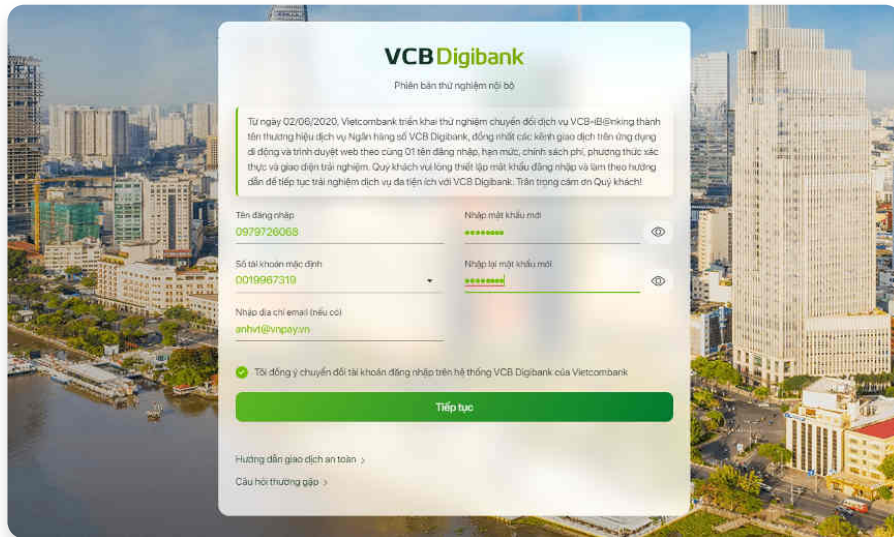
VCB Digibank

Phiên bản thử nghiệm nội bộ

Từ ngày 02/06/2020, Vietcombank triển khai thử nghiệm chuyển đổi dịch vụ VCB-iB@nking thành tên thương hiệu dịch vụ Ngân hàng số VCB Digibank, đồng nhất các kênh giao dịch trên ứng dụng di động và trình duyệt web theo cùng 01 tên đăng nhập, hạn mức, chính sách phí, phương thức xác thực và giao diện trải nghiệm. Quý khách vui lòng thiết lập mật khẩu đăng nhập và làm theo hướng dẫn để tiếp tục trải nghiệm dịch vụ đa tiện ích với VCB Digibank. Trân trọng cảm ơn Quý khách!

Tên đăng nhập
0979726068

Nhập mật khẩu mới
••••••••

Số tài khoản mặc định
0019987319

Nhập lại mật khẩu mới
••••••••

Nhập địa chỉ email (nếu có)
anhvt@vnpay.vn

Tôi đồng ý chuyển đổi tài khoản đăng nhập trên hệ thống VCB Digibank của Vietcombank

Tiếp tục

Hướng dẫn giao dịch an toàn >

Câu hỏi thường gặp >